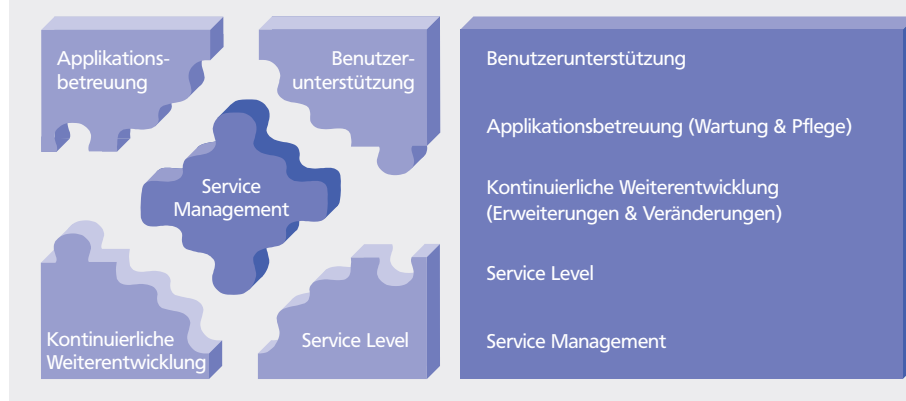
Applikations-
betreuung

Benutzer-
unterstützung

Service
Management

Kontinuierliche
Weiterentwicklung

Service Level

Benutzerunterstützung

Applikationsbetreuung (Wartung & Pflege)

Kontinuierliche Weiterentwicklung
(Erweiterungen & Veränderungen)

Service Level

Service Management